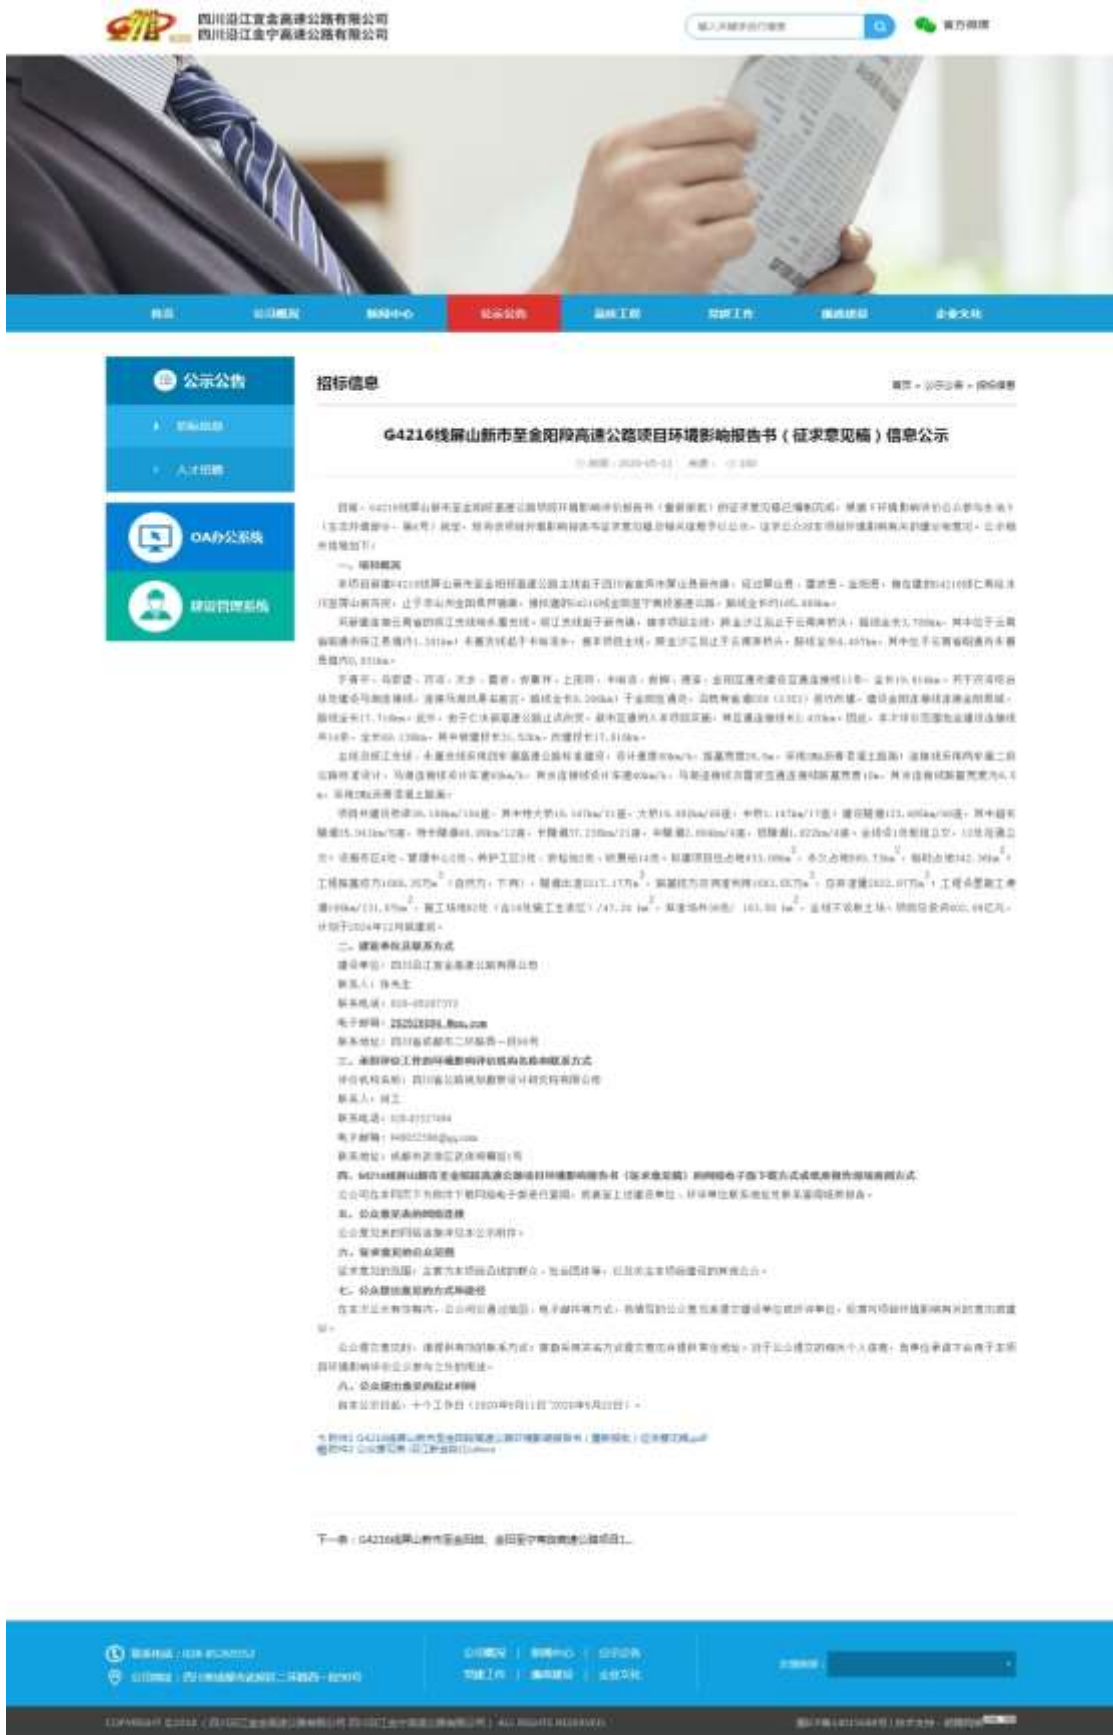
四川沿江宜金高速公路有限公司
四川沿江金宁高速公路有限公司

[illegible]

官方微博

首页 | 公司概况 | 新闻中心 | 公示公告 | 品牌工程 | 党群工作 | 廉政建设 | 企业文化

公示公告

招标信息

人才招聘

OA办公系统

建设管理系统

招标信息

首页 » 公示公告 » 招标信息

G4216线屏山新市至金阳段高速公路项目环境影响报告书（征求意见稿）信息公示

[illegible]

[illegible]

一、项目概况

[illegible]

二、建设单位及联系方式

建设单位：四川沿江宜金高速公路有限公司

联系人：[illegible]

联系电话：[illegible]

电子邮箱：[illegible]

联系地址：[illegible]

三、承担评价工作的环境影响评价机构名称和联系方式

评价机构名称：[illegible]

联系人：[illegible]

联系电话：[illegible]

电子邮箱：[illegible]

联系地址：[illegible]

四、G4216线屏山新市至金阳段高速公路项目环境影响报告书（征求意见稿）的网络链接及查阅纸质报告书的方式和途径

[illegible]

五、公众意见表的网络链接

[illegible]

六、征求意见的公众范围

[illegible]

七、公众提出意见的方式和途径

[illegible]

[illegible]

八、公众提出意见的起止时间

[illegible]

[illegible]

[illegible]

下一条：G4216线屏山新市至金阳段、金阳至宁南段高速公路项目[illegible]

联系电话：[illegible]

公司地址：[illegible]

公司概况 | 新闻中心 | 公示公告

党群工作 | 廉政建设 | 企业文化

友情链接：

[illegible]